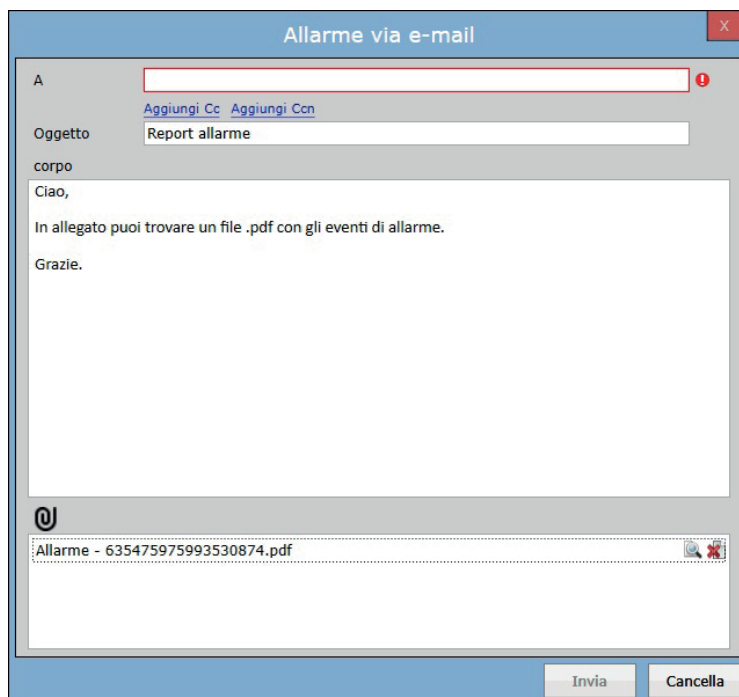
Allarme via e-mail

X

A

Aggiungi Cc Aggiungi Ccn

Oggetto Report allarme

corpo

Ciao,

In allegato puoi trovare un file .pdf con gli eventi di allarme.

Grazie.

Allarme - 635475975993530874.pdf

Invia Cancella